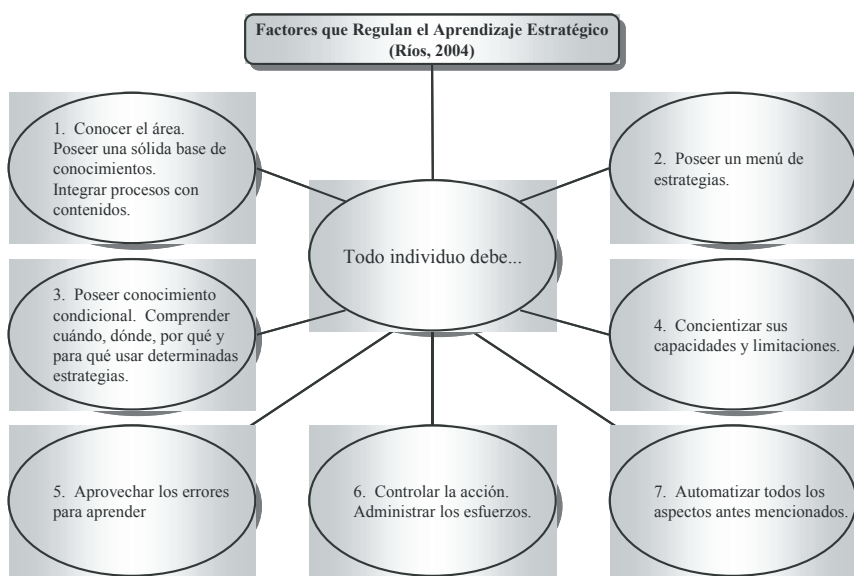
Factores que Regulan el Aprendizaje Estratégico (Ríos, 2004)

1. Conocer el área. Poseer una sólida base de conocimientos. Integrar procesos con contenidos.

2. Poseer un menú de estrategias.

Todo individuo debe...

3. Poseer conocimiento condicional. Comprender cuándo, dónde, por qué y para qué usar determinadas estrategias.

4. Concientizar sus capacidades y limitaciones.

5. Aprovechar los errores para aprender

6. Controlar la acción. Administrar los esfuerzos.

7. Automatizar todos los aspectos antes mencionados.